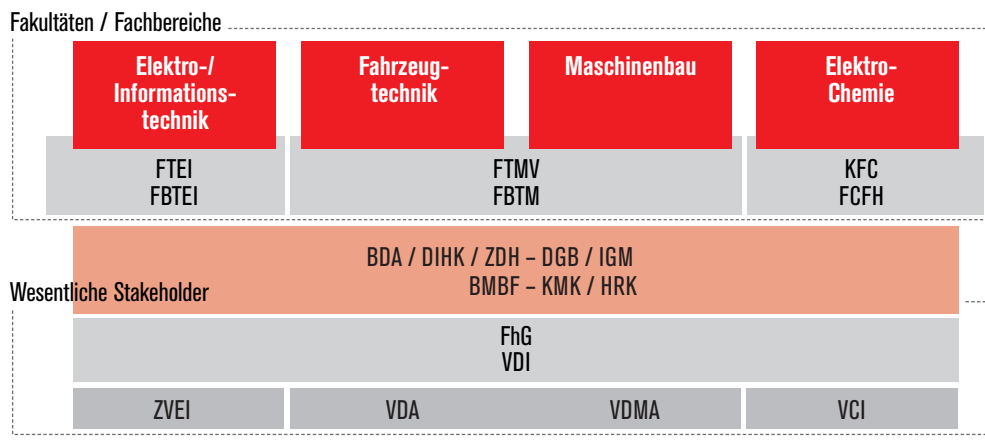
Fakultäten / Fachbereiche

Elektro-/ Informationstechnik

Fahrzeugtechnik

Maschinenbau

Elektro-Chemie

FTEI
FBTEI

FTMV
FBTM

KFC
FCFH

BDA / DIHK / ZDH – DGB / IGM
BMBF – KMK / HRK

Wesentliche Stakeholder

FhG
VDI

ZVEI

VDA

VDMA

VCI